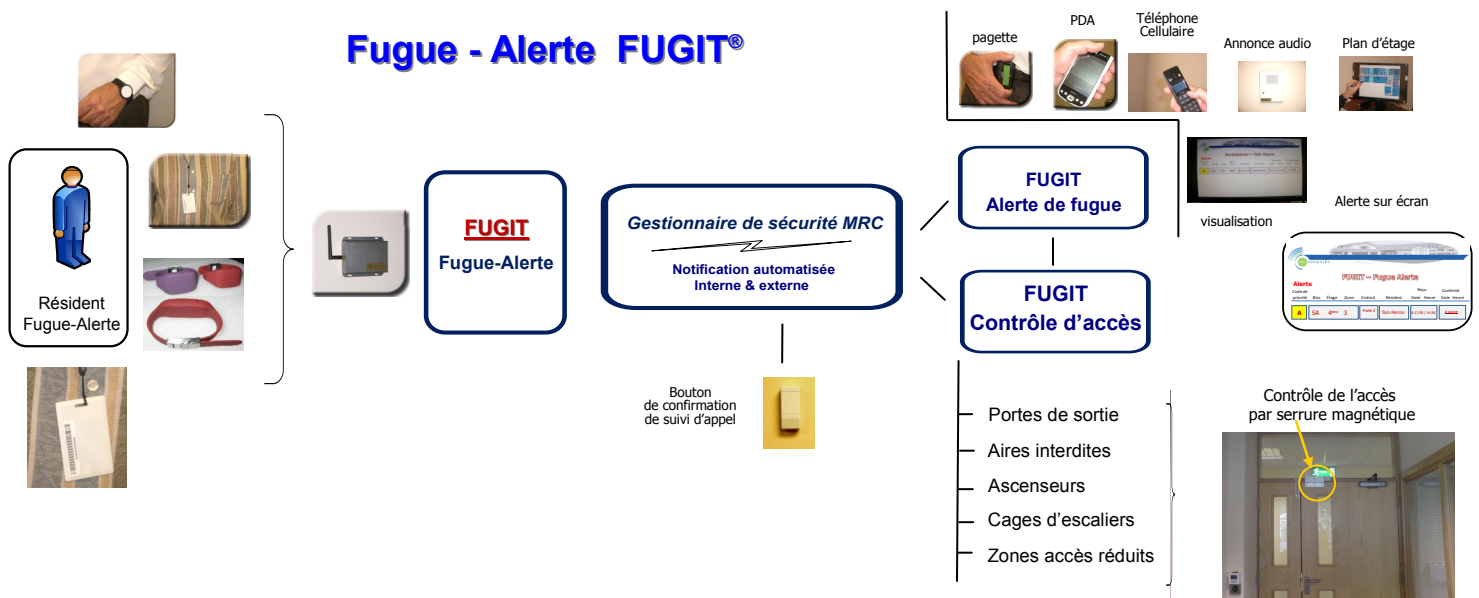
Fugue - Alerte FUGIT®

pagette

PDA

Téléphone Cellulaire

Annonce audio

Plan d'étage

Résident Fugue-Alerte

FUGIT
Fugue-Alerte

Gestionnaire de sécurité MRC

Notification automatisée
Interne & externe

FUGIT
Alerte de fugue

visualisation

Alerte sur écran

FUGIT – Fugue Alerte

Alerte

FUGIT
Contrôle d'accès

Bouton de confirmation de suivi d'appel

Portes de sortie
Aires interdites
Ascenseurs
Cages d'escaliers
Zones accès réduits

Contrôle de l'accès par serrure magnétique